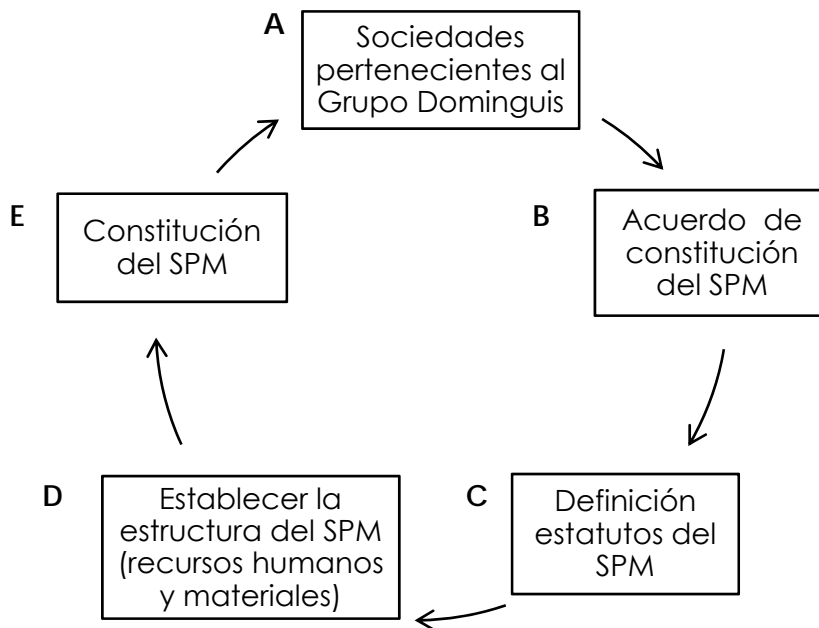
A
Sociedades pertenecientes al Grupo Dominguis

B
Acuerdo de constitución del SPM

C
Definición estatutos del SPM

D
Establecer la estructura del SPM (recursos humanos y materiales)

E
Constitución del SPM